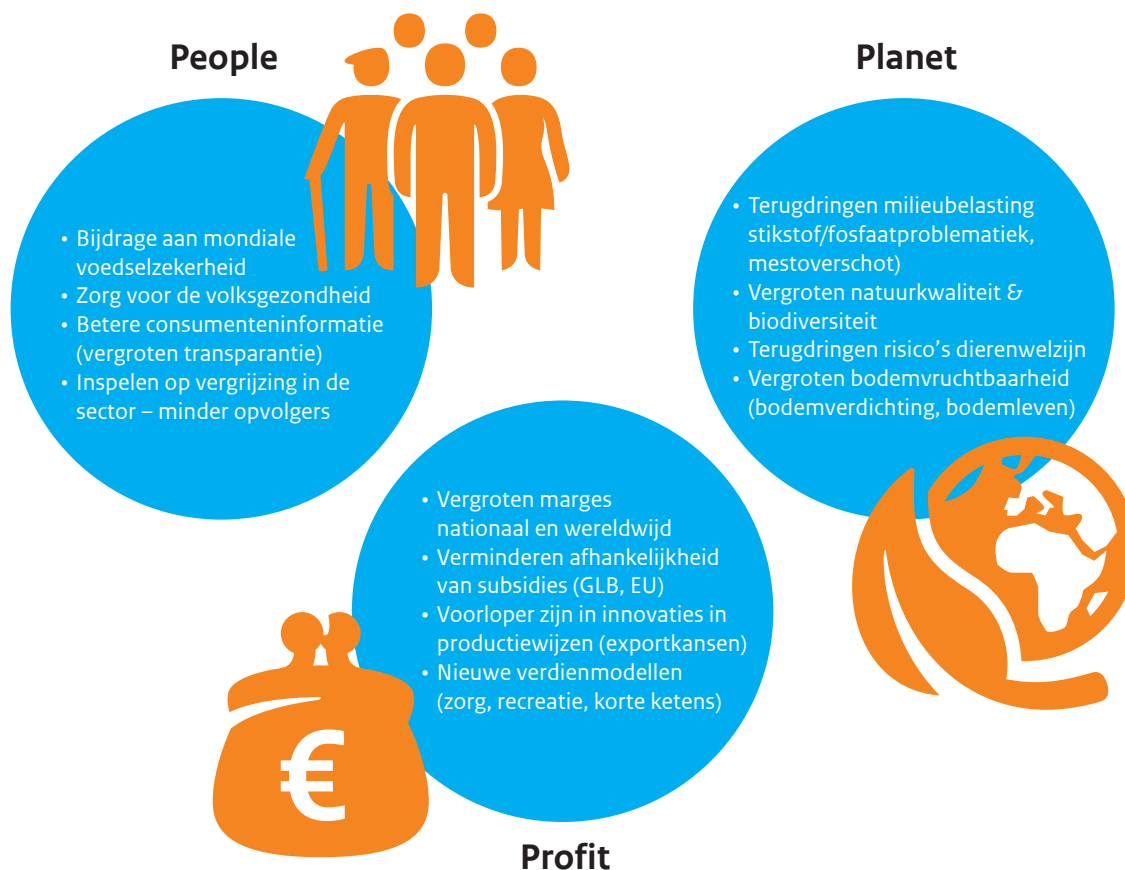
People

Planet

• Bijdrage aan mondiale voedselzekerheid
• Zorg voor de volksgezondheid
• Betere consumenteninformatie (vergroten transparantie)
• Inspelen op vergrijzing in de sector – minder opvolgers

• Terugdringen milieubelasting stikstof/fosfaatproblematiek, mestoverschot)
• Vergroten natuurkwaliteit & biodiversiteit
• Terugdringen risico's dierenwelzijn
• Vergroten bodemvruchtbaarheid (bodemverdichting, bodemleven)

• Vergroten marges nationaal en wereldwijd
• Verminderen afhankelijkheid van subsidies (GLB, EU)
• Voorloper zijn in innovaties in productiewijzen (exportkansen)
• Nieuwe verdienmodellen (zorg, recreatie, korte ketens)

€

Profit